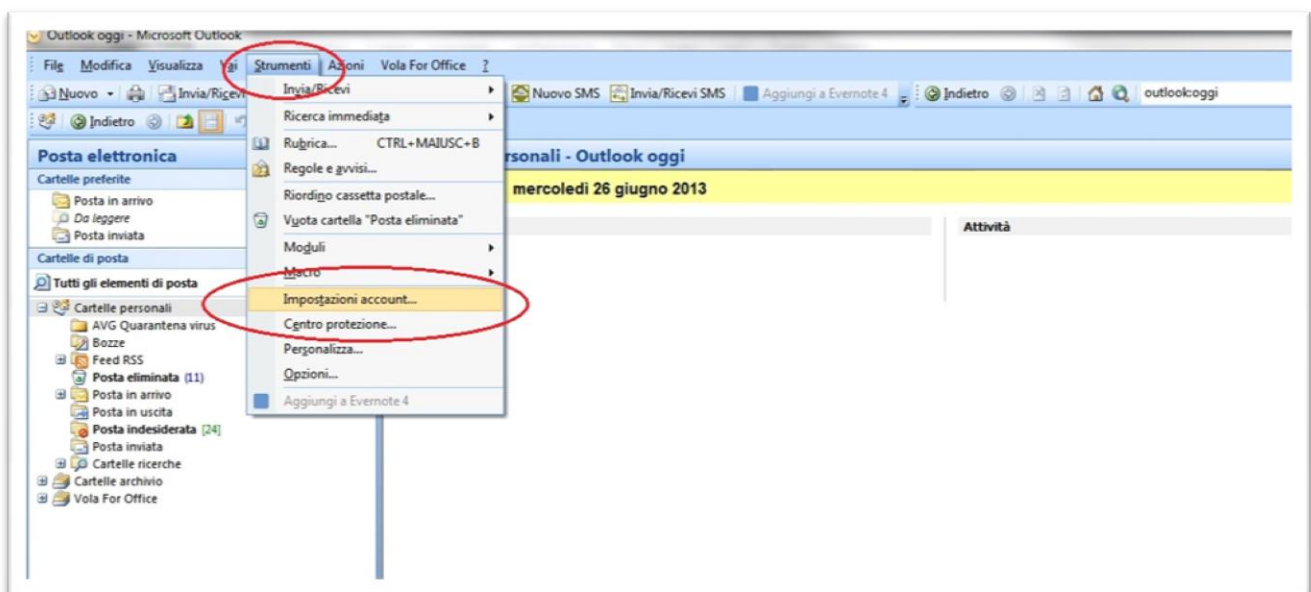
Outlook oggi - Microsoft Outlook

File Modifica Visualizza Vai Strumenti Azioni Vola For Office ?

Nuovo Invia/Ricevi Nuovo SMS Invia/Ricevi SMS Aggiungi a Evernote 4 Indietro outlook:oggi

Indietro

Invia/Ricevi
Ricerca immediata
Rubrica... CTRL+MAIUSC+B
Regole e avvisi...
Riordino cassetta postale...
Vuota cartella "Posta eliminata"
Moduli
Macro
Impostazioni account...
Centro protezione...
Personalizza...
Opzioni...
Aggiungi a Evernote 4

Posta elettronica
Cartelle preferite
Posta in arrivo
Da leggere
Posta inviata
Cartelle di posta
Tutti gli elementi di posta
Cartelle personali
AVG Quarantena virus
Bozze
Feed RSS
Posta eliminata (11)
Posta in arrivo
Posta in uscita
Posta indesiderata [24]
Posta inviata
Cartelle ricerche
Cartelle archivio
Vola For Office

rsonali - Outlook oggi
mercoledì 26 giugno 2013
Attività